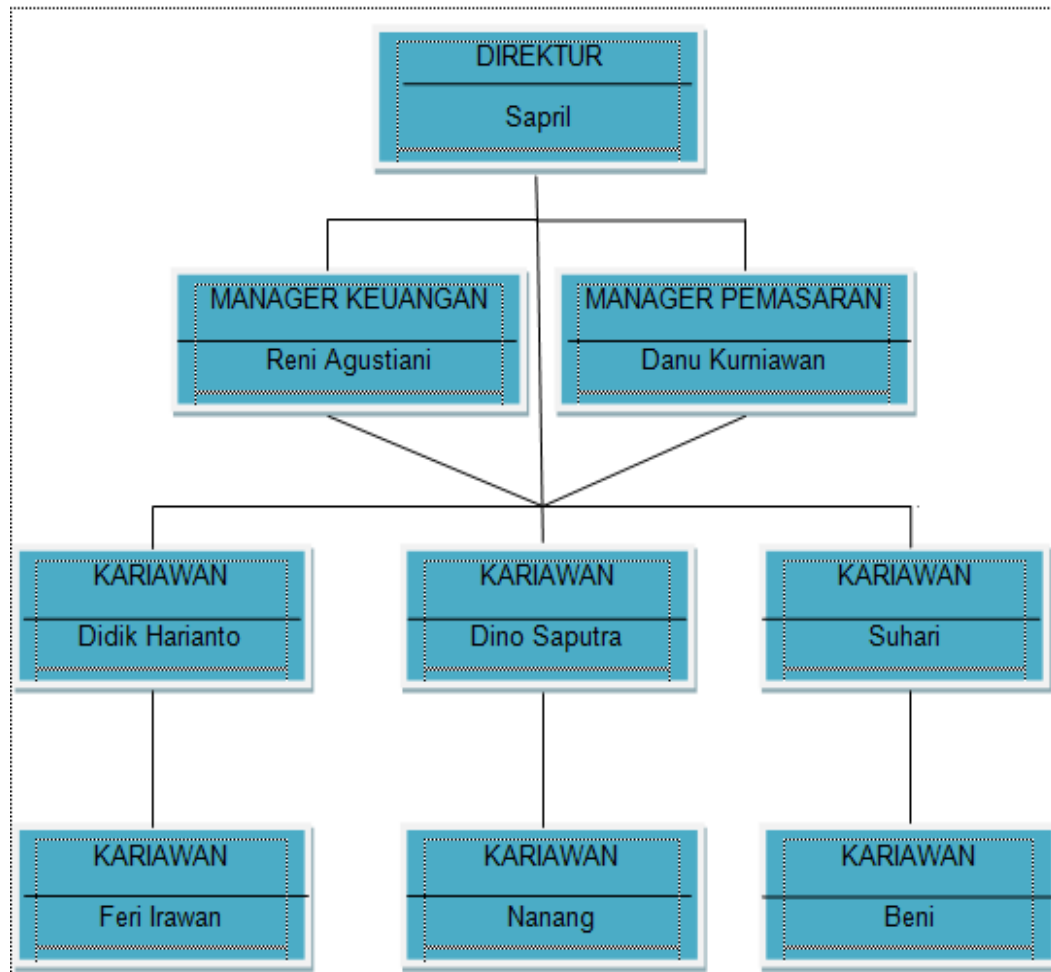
DIREKTUR
Sapril

MANAGER KEUANGAN
Reni Agustiani

MANAGER PEMASARAN
Danu Kurniawan

KARIAWAN
Didik Harianto

KARIAWAN
Dino Saputra

KARIAWAN
Suhari

KARIAWAN
Feri Irawan

KARIAWAN
Nanang

KARIAWAN
Beni